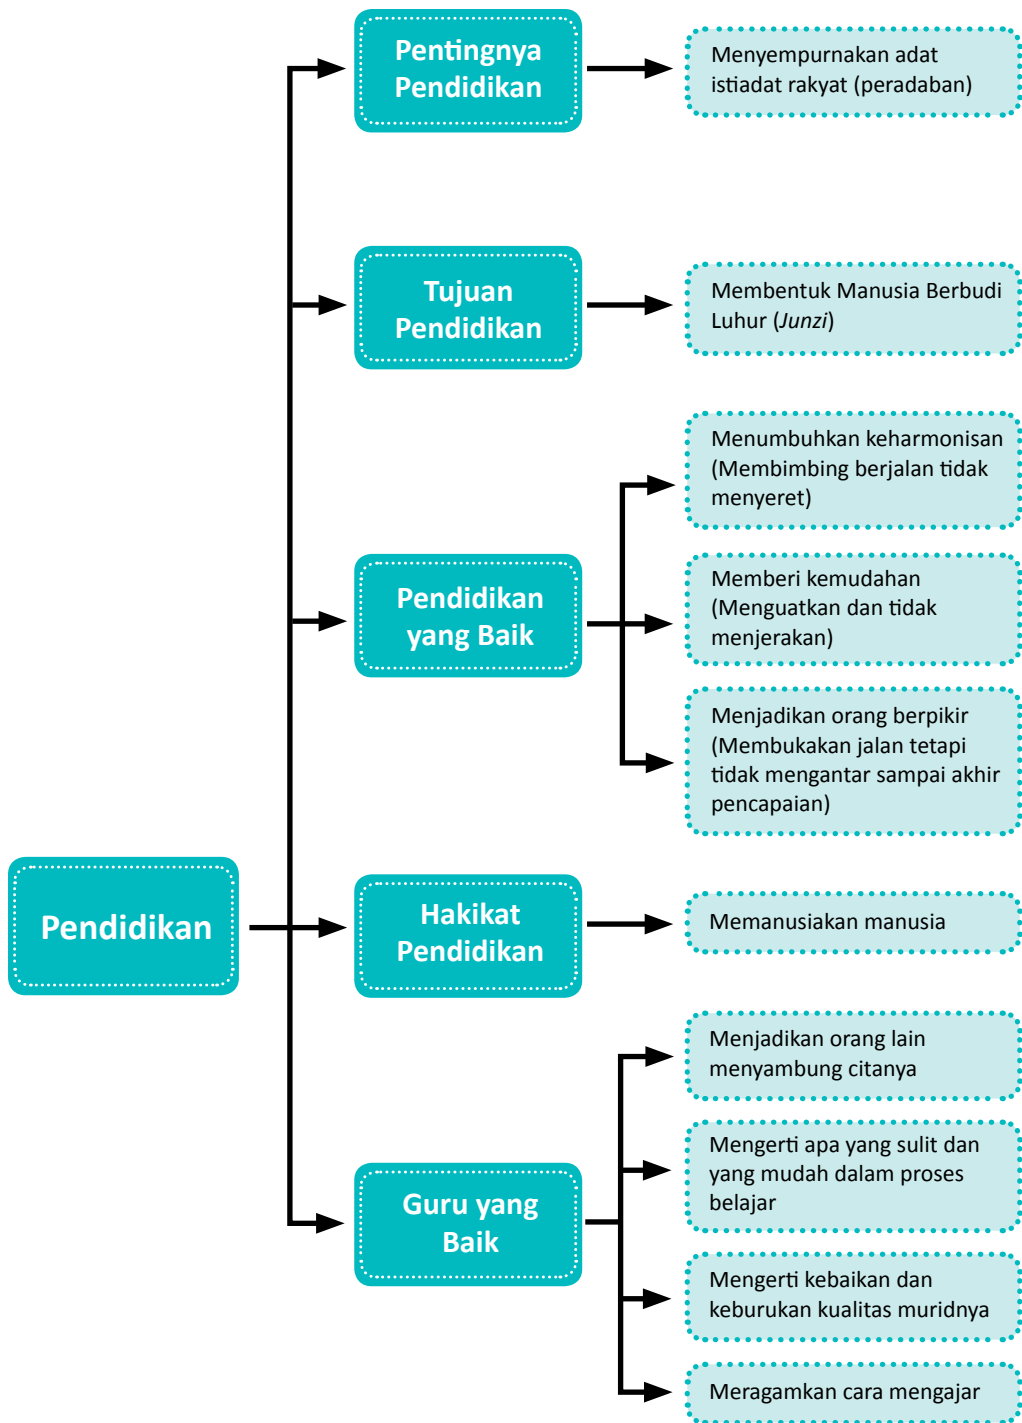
Pentingnya Pendidikan

Menyempurnakan adat istiadat rakyat (peradaban)

Tujuan Pendidikan

Membentuk Manusia Berbudi Luhur (*Junzi*)

Pendidikan yang Baik

Menumbuhkan keharmonisan (Membimbing berjalan tidak menyeret)

Memberi kemudahan (Menguatkan dan tidak menjerakan)

Menjadikan orang berpikir (Membukakan jalan tetapi tidak mengantar sampai akhir pencapaian)

Pendidikan

Hakikat Pendidikan

Memanusiakan manusia

Guru yang Baik

Menjadikan orang lain menyambung citanya

Mengerti apa yang sulit dan yang mudah dalam proses belajar

Mengerti kebaikan dan keburukan kualitas muridnya

Meragamkan cara mengajar